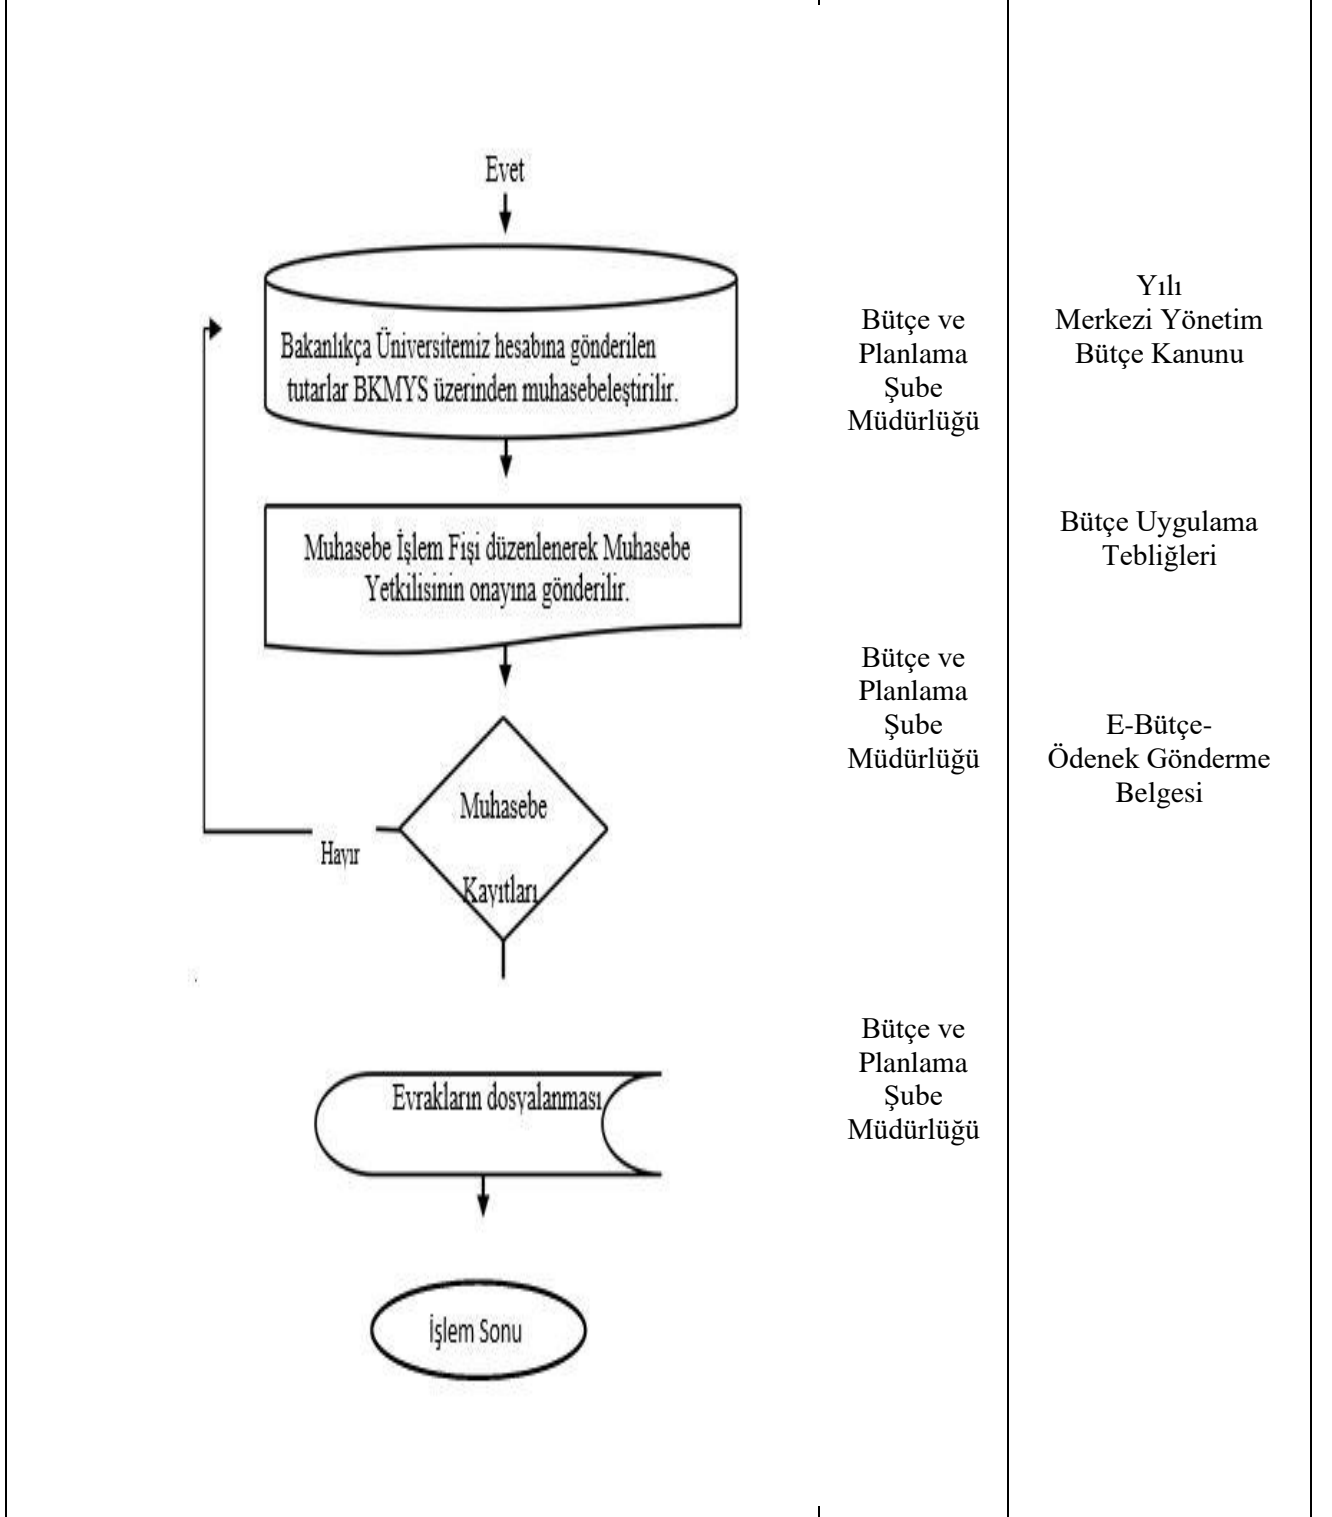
Evet

Bakanlıkça Üniversitemiz hesabına gönderilen tutarlar BKMYS üzerinden muhasebeleştirilir.

Bütçe ve Planlama Şube Müdürlüğü

Yılı Merkezi Yönetim Bütçe Kanunu

Muhasebe İşlem Fişi düzenlenerek Muhasebe Yetkilisinin onayına gönderilir.

Bütçe Uygulama Tebliğleri

Bütçe ve Planlama Şube Müdürlüğü

E-Bütçe-Ödenek Gönderme Belgesi

Hayır

Muhasebe Kayıtları

Bütçe ve Planlama Şube Müdürlüğü

Evrakların dosyalanması

İşlem Sonu